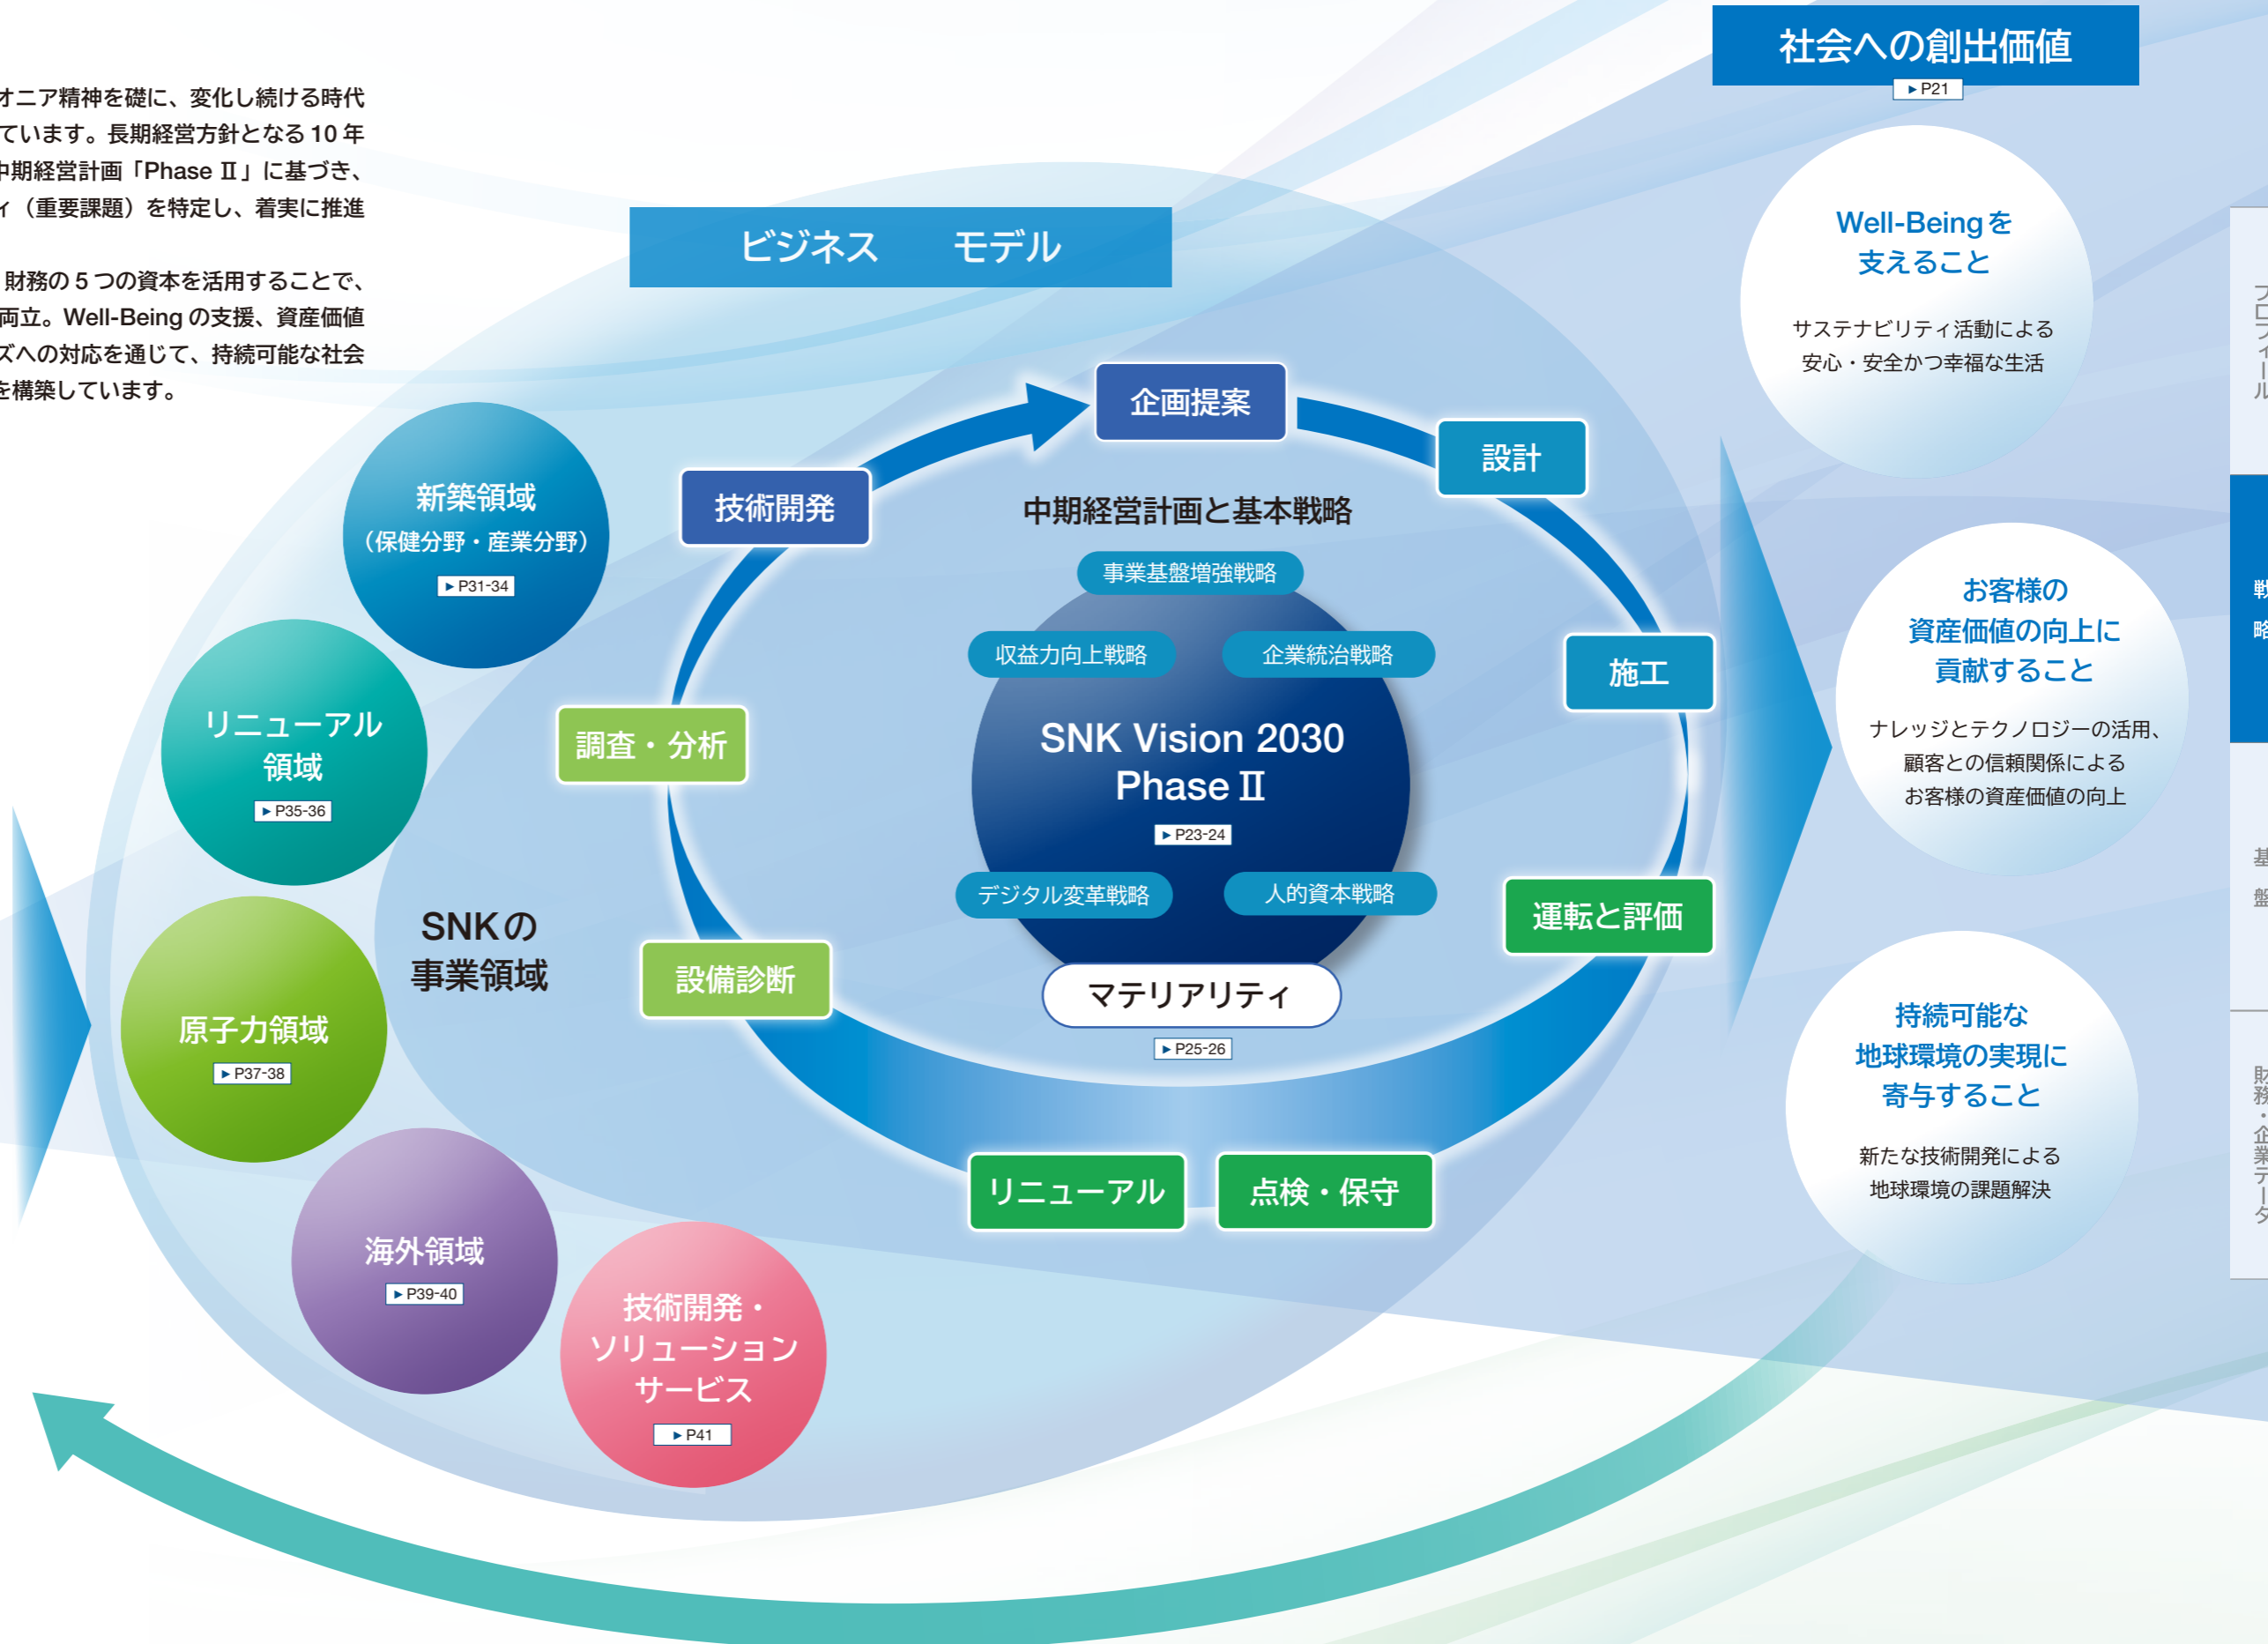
オニア精神を礎に、変化し続ける時代ています。長期経営方針となる 10 年中期経営計画「Phase Ⅱ」に基づき、ィ（重要課題）を特定し、着実に推進

財務の 5 つの資本を活用することで、両立。Well-Being の支援、資産価値ズへの対応を通じて、持続可能な社会を構築しています。

ビジネス　モデル

社会への創出価値
▶P21

Well-Beingを支えること

サステナビリティ活動による安心・安全かつ幸福な生活

お客様の資産価値の向上に貢献すること

ナレッジとテクノロジーの活用、顧客との信頼関係によるお客様の資産価値の向上

持続可能な地球環境の実現に寄与すること

新たな技術開発による地球環境の課題解決

企画提案
設計
施工
運転と評価
点検・保守
リニューアル
設備診断
調査・分析
技術開発

中期経営計画と基本戦略
事業基盤増強戦略
収益力向上戦略
企業統治戦略
SNK Vision 2030 Phase Ⅱ
▶P23-24
デジタル変革戦略
人的資本戦略
マテリアリティ
▶P25-26

SNKの事業領域

新築領域（保健分野・産業分野）
▶P31-34

リニューアル領域
▶P35-36

原子力領域
▶P37-38

海外領域
▶P39-40

技術開発・ソリューションサービス
▶P41

プロフィール
戦略
基盤
財務・企業データ